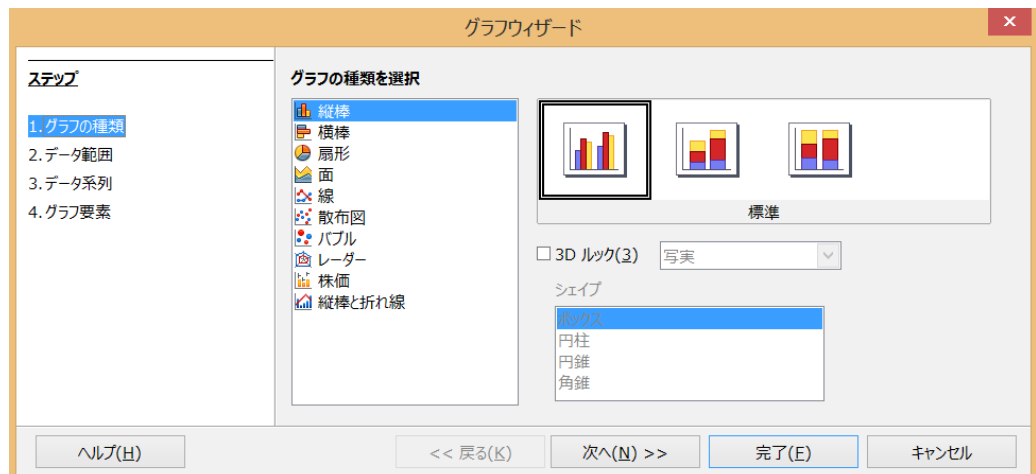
グラフウィザード

ステップ

1. グラフの種類
2. データ範囲
3. データ系列
4. グラフ要素

グラフの種類を選択

縦棒
横棒
扇形
面
線
散布図
バブル
レーダー
株価
縦棒と折れ線

標準

3D ルック(3)
写実

シェイプ

ボックス
円柱
円錐
角錐

ヘルプ(H)
<< 戻る(K)
次へ(N) >>
完了(F)
キャンセル